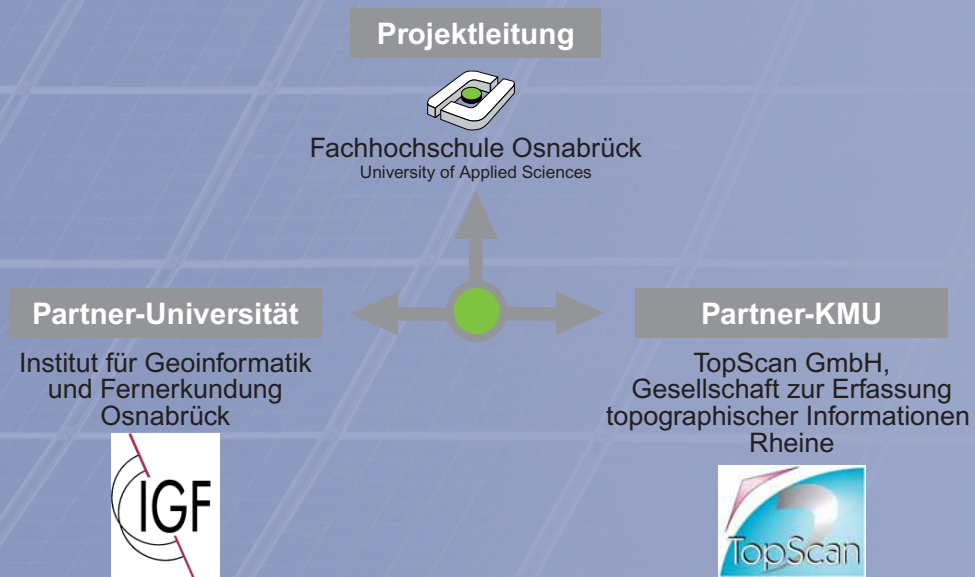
Projektleitung

Fachhochschule Osnabrück
University of Applied Sciences

Partner-Universität

Institut für Geoinformatik und Fernerkundung Osnabrück

IGF

Partner-KMU

TopScan GmbH, Gesellschaft zur Erfassung topographischer Informationen Rheine

TopScan